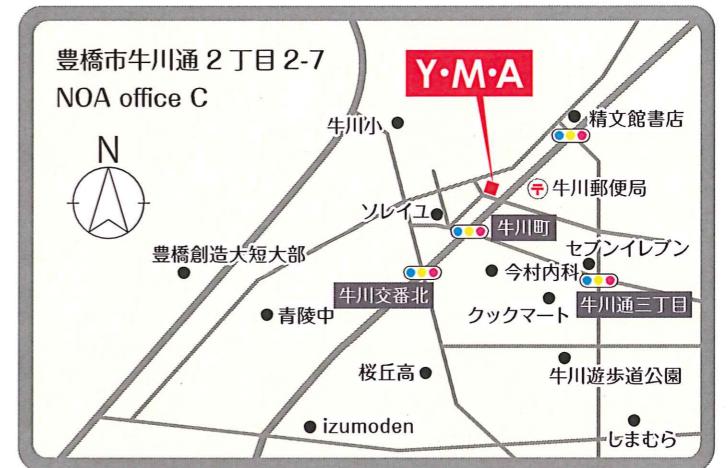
豊橋市牛川通２丁目 2-7
NOA office C

Y·M·A

N

精文館書店
牛川小
牛川郵便局
ソレイユ
牛川町
セブンイレブン
豊橋創造大短大部
今村内科
牛川交番北
牛川通三丁目
青陵中
クックマート
桜丘高
牛川遊歩道公園
izumoden
しまむら